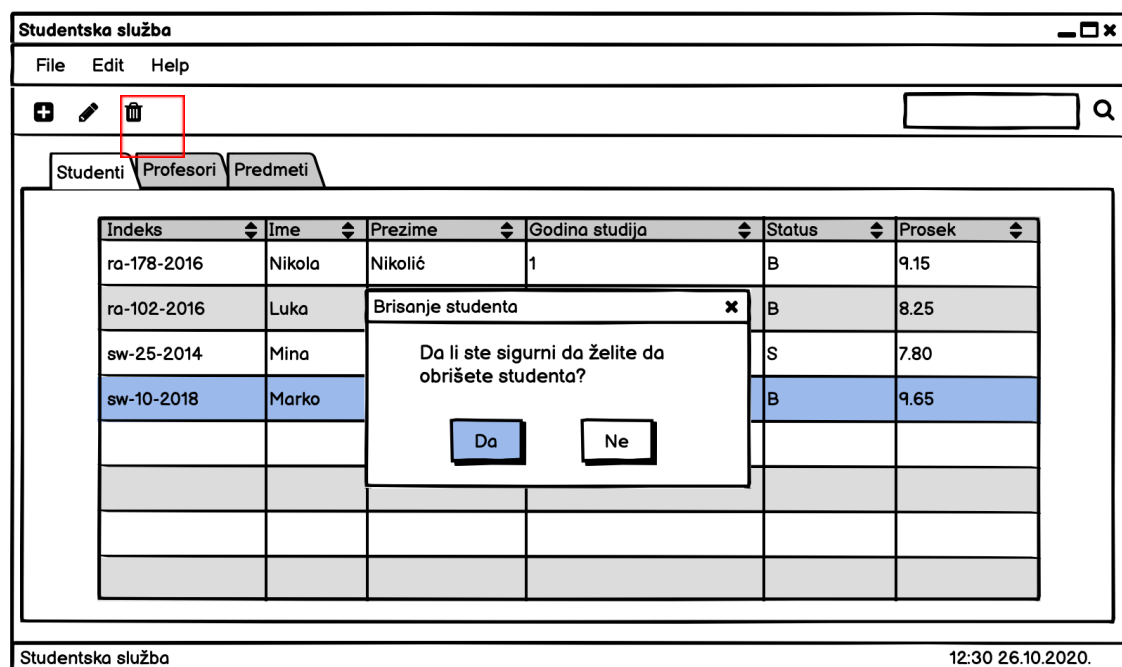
Studentska služba

File Edit Help

Studenti Profesori Predmeti

| Indeks | Ime | Prezime | Godina studija | Status | Prosek |
|---|---|---|---|---|---|
| ra-178-2016 | Nikola | Nikolić | 1 | B | 9.15 |
| ra-102-2016 | Luka | | | B | 8.25 |
| sw-25-2014 | Mina | | | S | 7.80 |
| sw-10-2018 | Marko | | | B | 9.65 |
| | | | | | |
| | | | | | |
| | | | | | |
| | | | | | |

Brisanje studenta

Da li ste sigurni da želite da obrišete studenta?

Da Ne

Studentska služba

12:30 26.10.2020.